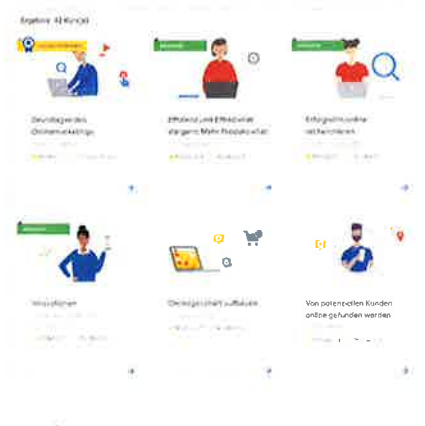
Ergebnis: 42 Kurs(e)

Grundlagen des Onlinemarketings

Effizienz und Effektivität steigern: Mehr Produktivität

Erfolgreich online recherchieren

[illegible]

Onlinegeschäft aufbauen

Von potenziellen Kunden online gefunden werden